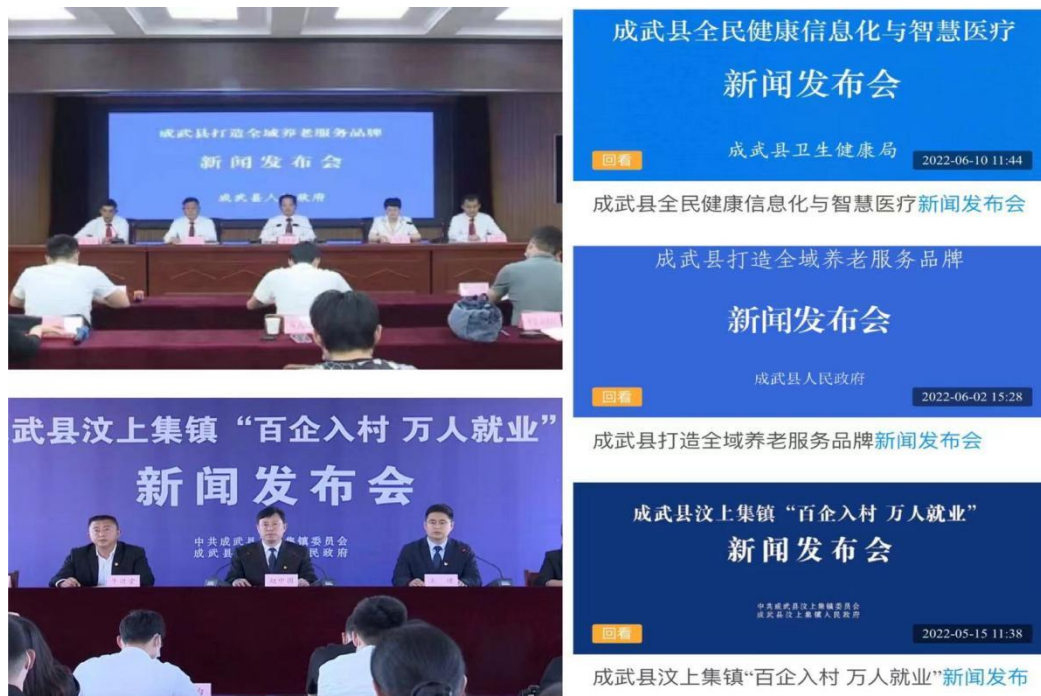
成武县打造全域养老服务品牌
新闻发布会
成武县人民政府

武县汶上集镇“百企入村 万人就业”
新闻发布会
中共成武县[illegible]镇委员会
成武县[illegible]人民政府

成武县全民健康信息化与智慧医疗
新闻发布会
成武县卫生健康局
回看
2022-06-10 11:44
成武县全民健康信息化与智慧医疗新闻发布会

成武县打造全域养老服务品牌
新闻发布会
成武县人民政府
回看
2022-06-02 15:28
成武县打造全域养老服务品牌新闻发布会

成武县汶上集镇“百企入村 万人就业”
新闻发布会
中共成武县汶上集镇委员会
成武县汶上集镇人民政府
回看
2022-05-15 11:38
成武县汶上集镇“百企入村 万人就业”新闻发布